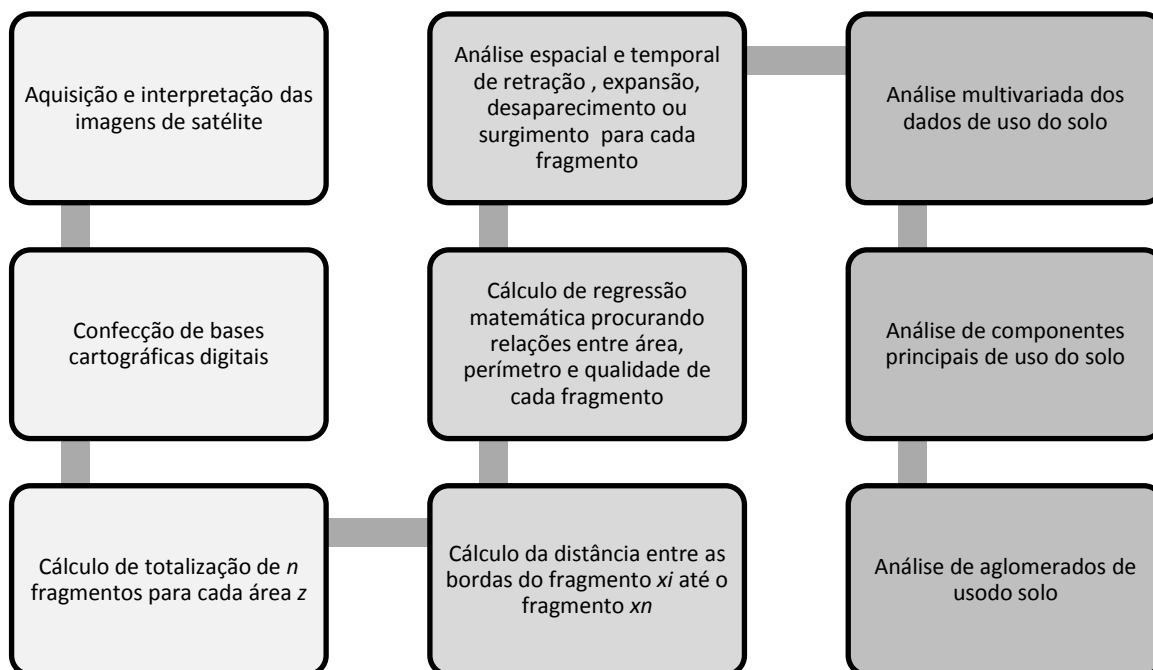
Aquisição e interpretação das imagens de satélite

Confecção de bases cartográficas digitais

Cálculo de totalização de *n* fragmentos para cada área *z*

Cálculo da distância entre as bordas do fragmento *xi* até o fragmento *xn*

Cálculo de regressão matemática procurando relações entre área, perímetro e qualidade de cada fragmento

Análise espacial e temporal de retração , expansão, desaparecimento ou surgimento para cada fragmento

Análise multivariada dos dados de uso do solo

Análise de componentes principais de uso do solo

Análise de aglomerados de usodo solo